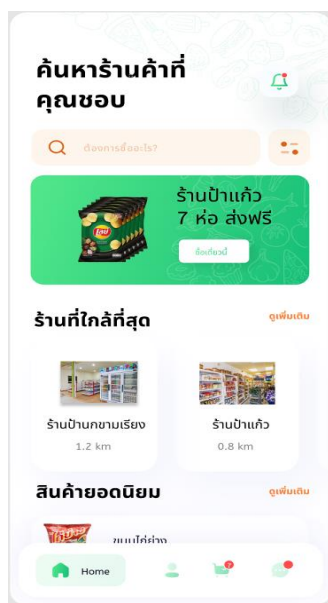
ค้นหาร้านค้าที่คุณชอบ

ต้องการซื้ออะไร?

ร้านป้าแก้ว
7 ห่อ ส่งฟรี

ซื้อเดี๋ยวนี้

ร้านที่ใกล้ที่สุด

ดูเพิ่มเติม

ร้านป้านกขามเรียง
1.2 km

ร้านป้าแก้ว
0.8 km

สินค้ายอดนิยม

ดูเพิ่มเติม

ขนมไก่ย่าง

Home